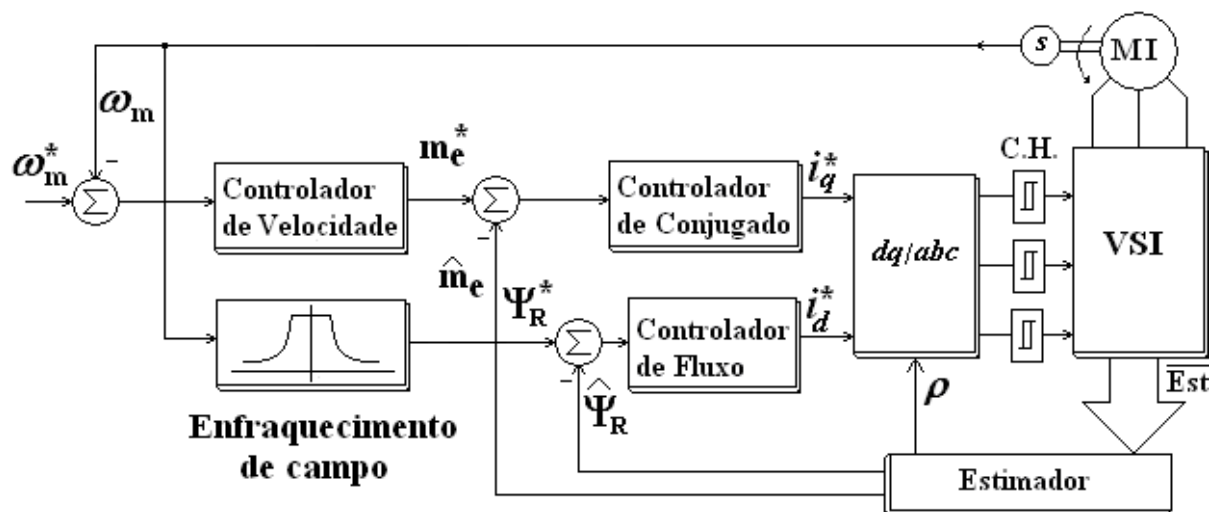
$s$

MI

$\omega_m$

$\omega_m^*$

$\Sigma$

$-$

Controlador de Velocidade

$m_e^*$

$\Sigma$

$-$

Controlador de Conjugado

$i_q^*$

$dq/abc$

C.H.

VSI

$\hat{m}_e$

$\Psi_R^*$

$\Sigma$

$-$

Controlador de Fluxo

$i_d^*$

$\hat{\Psi}_R$

$\rho$

$\overline{Est}$

Enfraquecimento de campo

Estimador